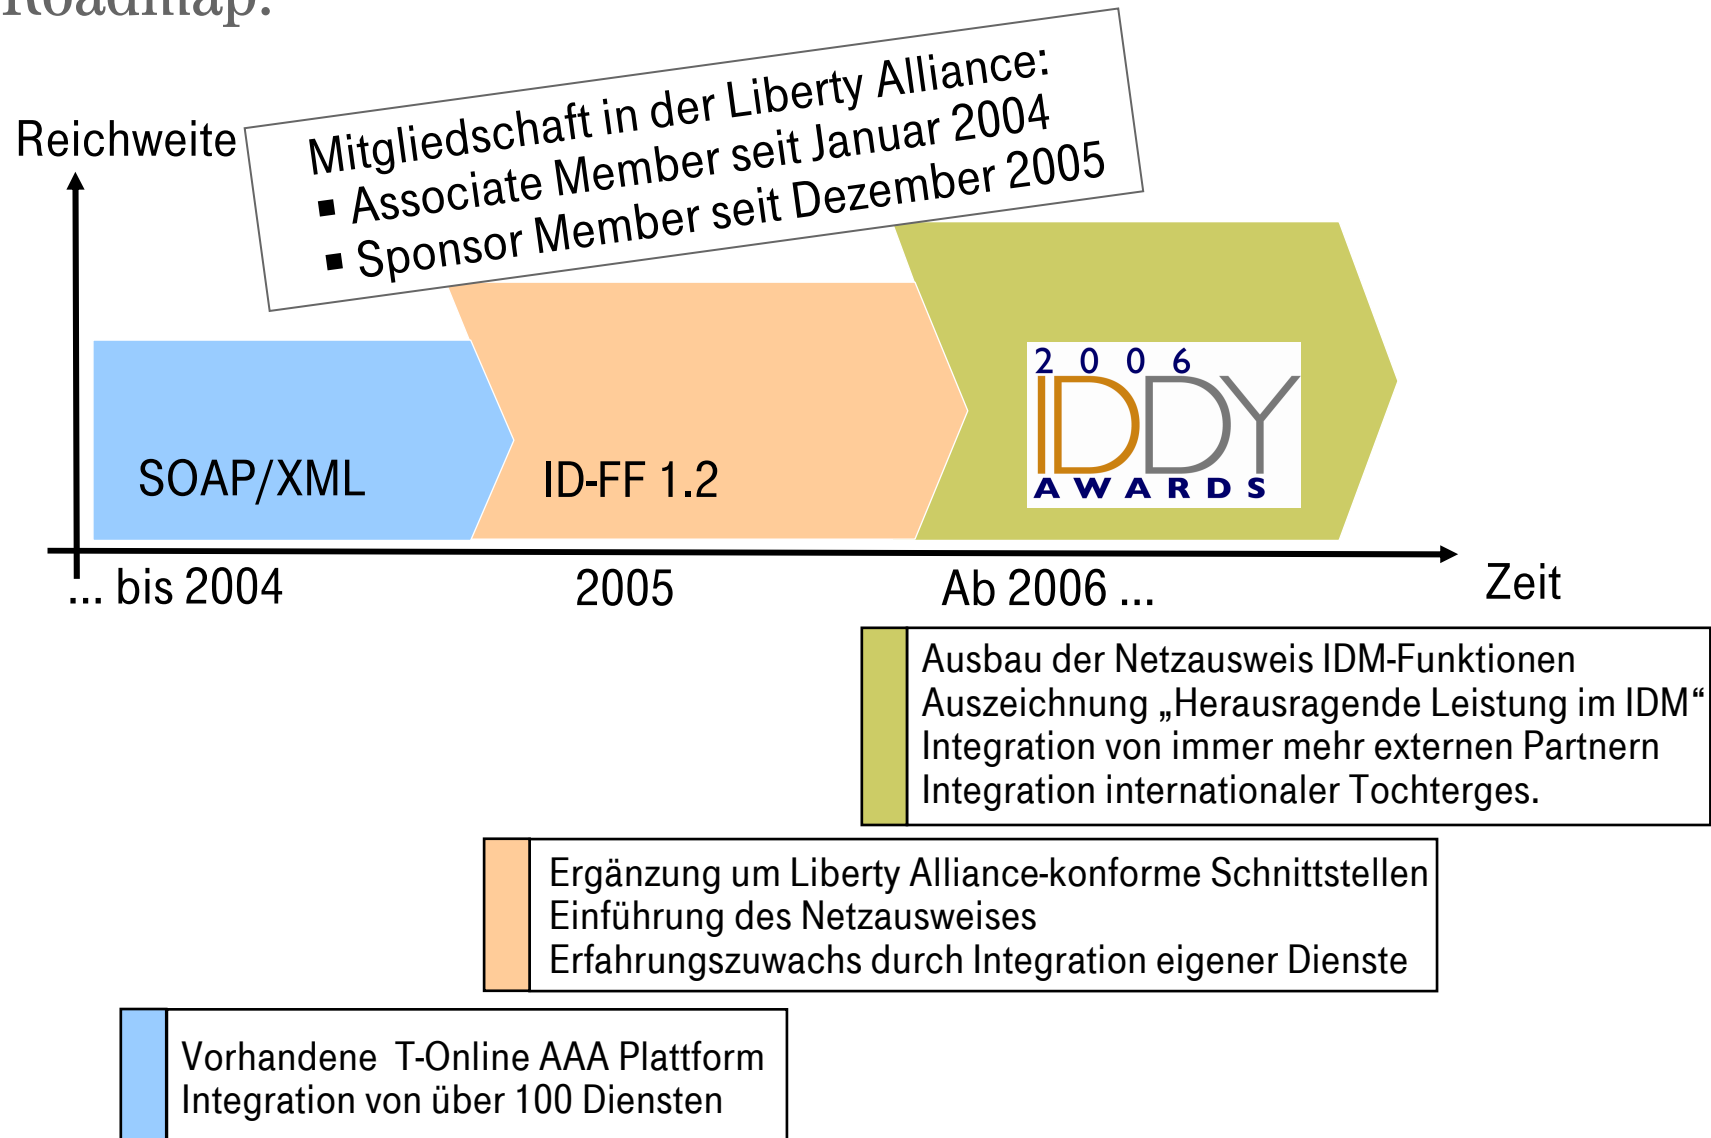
Roadmap:

Reichweite

Mitgliedschaft in der Liberty Alliance:
▪ Associate Member seit Januar 2004
▪ Sponsor Member seit Dezember 2005

SOAP/XML

ID-FF 1.2

2 0 0 6
IDDY
AWARDS

... bis 2004

2005

Ab 2006 ...

Zeit

Ausbau der Netzausweis IDM-Funktionen
Auszeichnung „Herausragende Leistung im IDM“
Integration von immer mehr externen Partnern
Integration internationaler Tochterges.

Ergänzung um Liberty Alliance-konforme Schnittstellen
Einführung des Netzausweises
Erfahrungszuwachs durch Integration eigener Dienste

Vorhandene T-Online AAA Plattform
Integration von über 100 Diensten